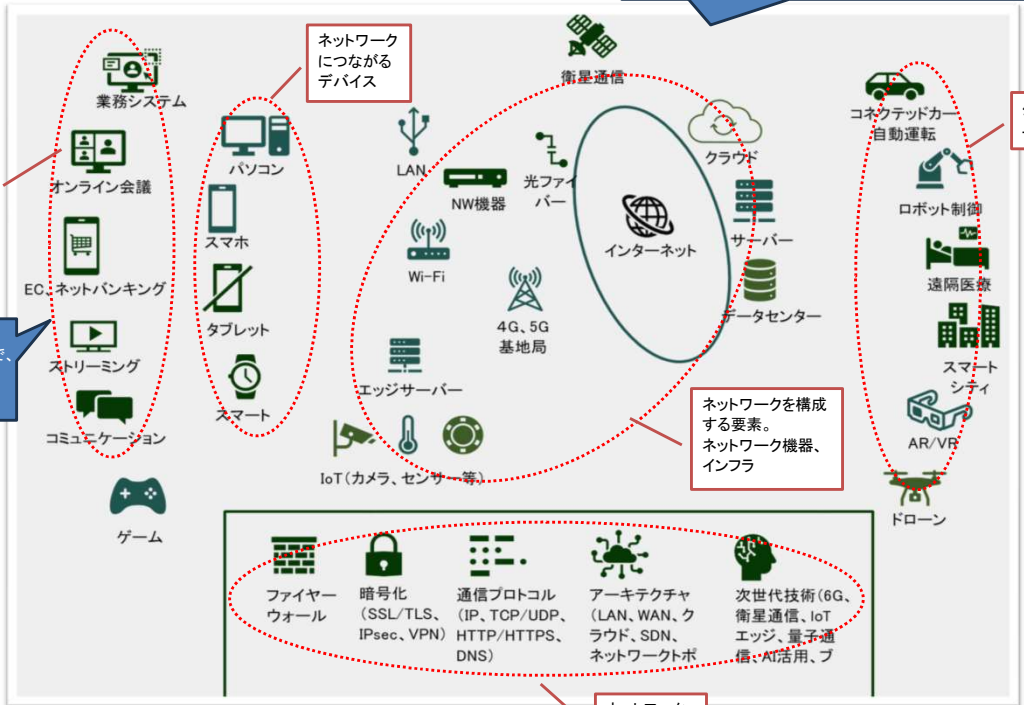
ネットワークにつながるデバイス

衛星通信

業務システム

パソコン

LAN

NW機器

光ファイバー

クラウド

コネクテッドカー自動運転

オンライン会議

スマホ

インターネット

サーバー

ロボット制御

Wi-Fi

遠隔医療

EC、ネットバンキング

タブレット

4G、5G基地局

データセンター

ストリーミング

スマート

エッジサーバー

スマートシティ

コミュニケーション

ネットワークを構成する要素。ネットワーク機器、インフラ

AR/VR

IoT（カメラ、センサー等）

ゲーム

ドローン

ファイヤーウォール

暗号化（SSL/TLS、IPsec、VPN）

通信プロトコル（IP、TCP/UDP、HTTP/HTTPS、DNS）

アーキテクチャ（LAN、WAN、クラウド、SDN、ネットワークトポ

次世代技術（6G、衛星通信、IoTエッジ、量子通信、AI活用、プ

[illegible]